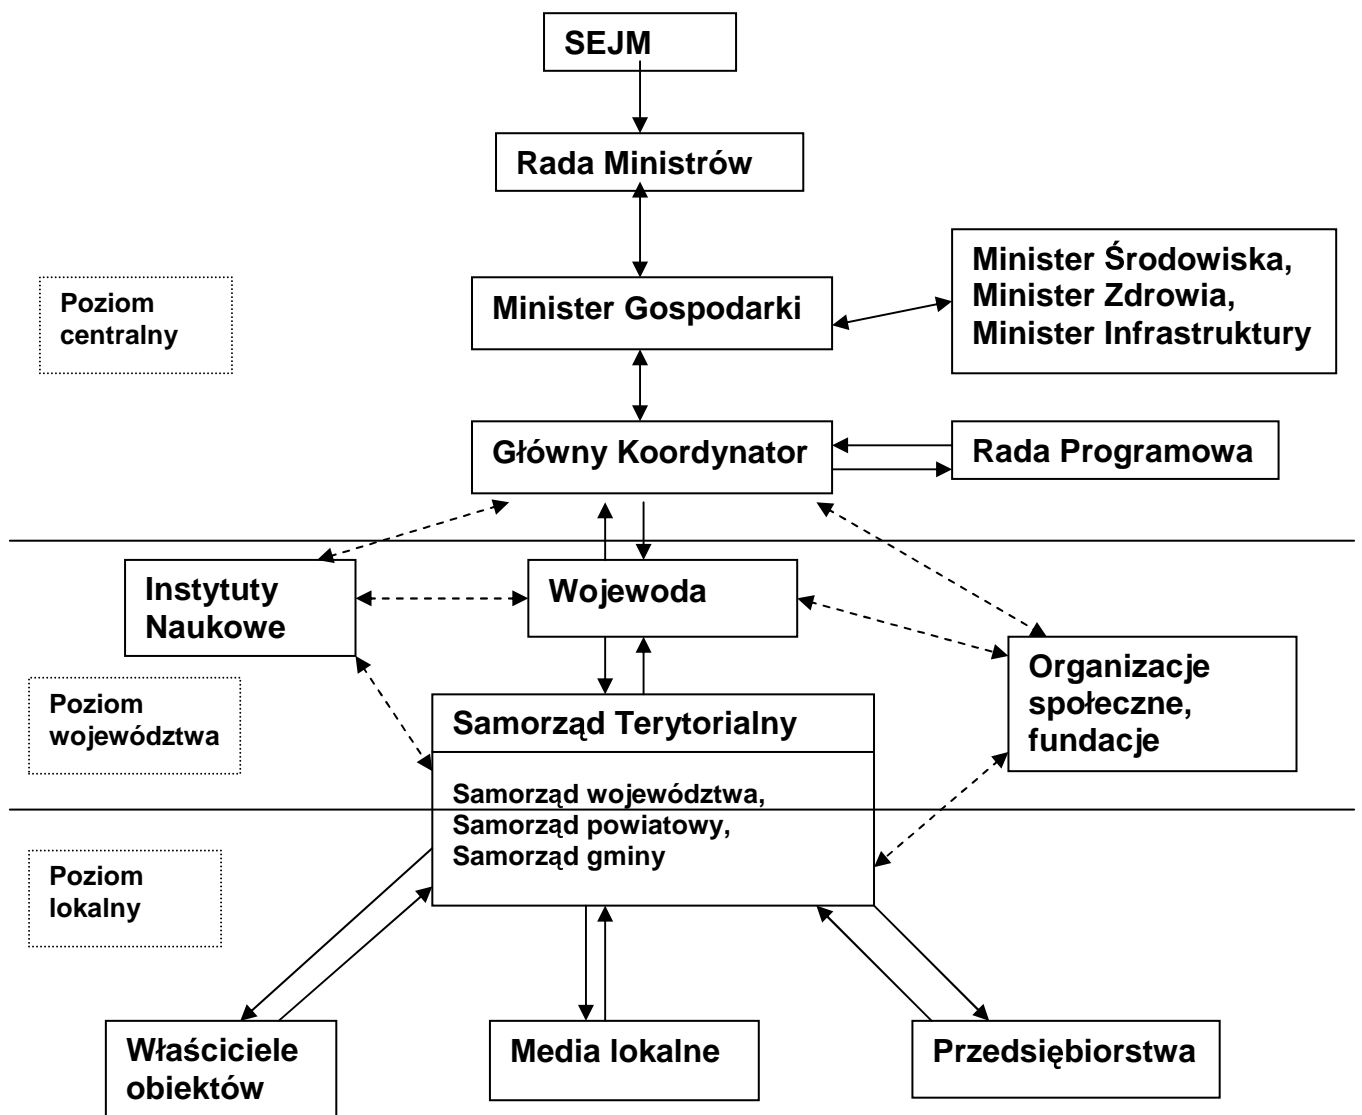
SEJM

Rada Ministrów

Poziom centralny

Minister Gospodarki

Minister Środowiska, Minister Zdrowia, Minister Infrastruktury

Główny Koordynator

Rada Programowa

Instytuty Naukowe

Wojewoda

Organizacje społeczne, fundacje

Poziom województwa

Samorząd Terytorialny

Samorząd województwa, Samorząd powiatowy, Samorząd gminy

Poziom lokalny

Właściciele obiektów

Media lokalne

Przedsiębiorstwa